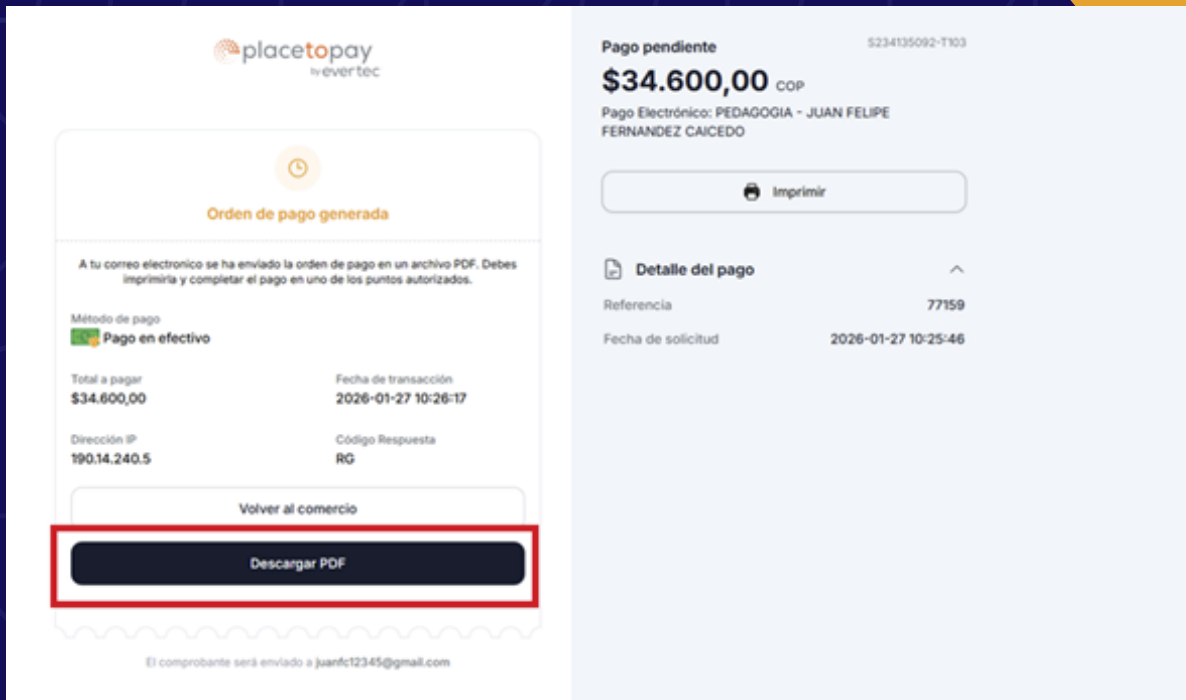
placetopay
by evertec

Orden de pago generada

A tu correo electronico se ha enviado la orden de pago en un archivo PDF. Debes imprimirla y completar el pago en uno de los puntos autorizados.

Método de pago
Pago en efectivo

Total a pagar
$34.600,00

Fecha de transacción
2026-01-27 10:26:17

Dirección IP
190.14.240.5

Código Respuesta
RG

Volver al comercio

Descargar PDF

El comprobante será enviado a juanfc12345@gmail.com

Pago pendiente
S234135092-T103
$34.600,00 COP
Pago Electrónico: PEDAGOGIA - JUAN FELIPE FERNANDEZ CAICEDO

Imprimir

Detalle del pago

| Referencia | 77159 |
|---|---|
| Fecha de solicitud | 2026-01-27 10:25:46 |